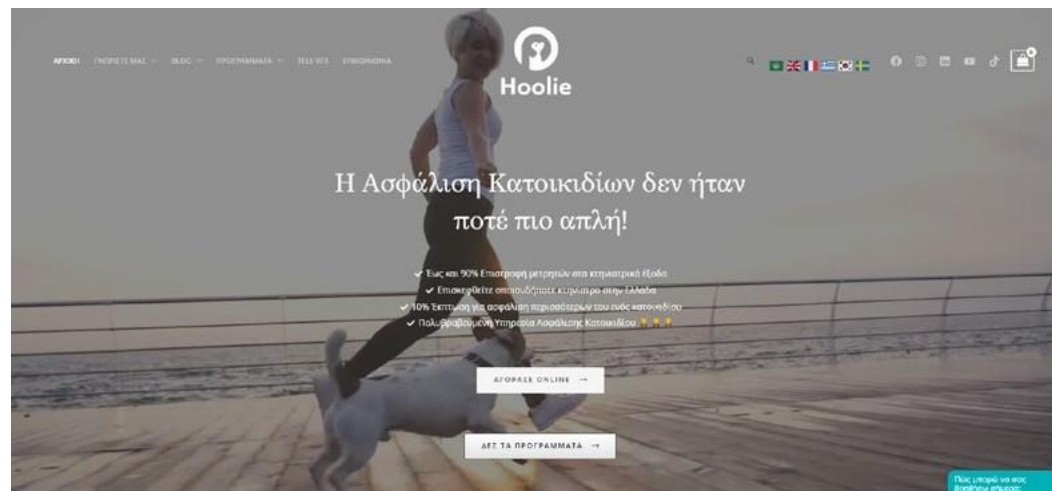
ΑΡΧΙΚΗ ΓΝΩΡΙΣΤΕ ΜΑΣ BLOG ΠΡΟΓΡΑΜΜΑΤΑ FEES VETS ΕΠΙΚΟΙΝΩΝΙΑ

Hoolie

Η Ασφάλιση Κατοικιδίων δεν ήταν ποτέ πιο απλή!

✓ Έως και 90% Επιστροφή μετρητών στα κτηνιατρικά έξοδα
✓ Επισκεφθείτε οποιοδήποτε κτηνίατρο στην Ελλάδα
✓ 10% Έκπτωση για ασφάλιση περισσότερων του ενός κατοικιδίου
✓ Πολυβραβευμένη Υπηρεσία Ασφάλισης Κατοικιδίου

ΑΓΟΡΑΣΕ ONLINE →

ΔΕΣ ΤΑ ΠΡΟΓΡΑΜΜΑΤΑ →

Πως μπορώ να σας βοηθήσω σήμερα;